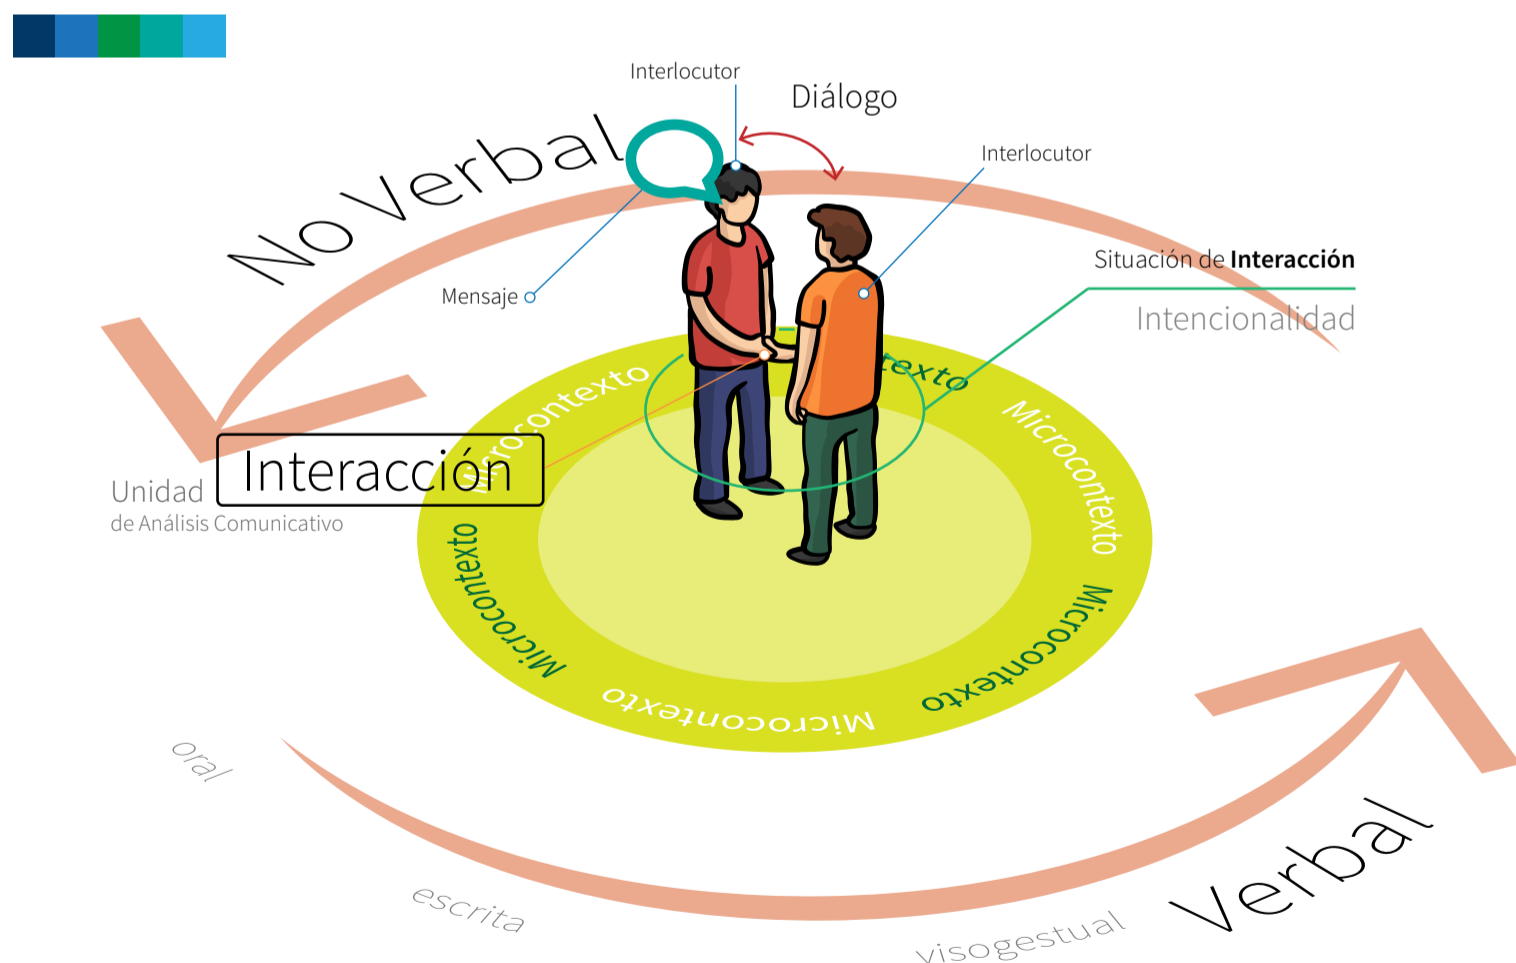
Interlocutor

Diálogo

No Verbal

Interlocutor

Situación de **Interacción**

Intencionalidad

Mensaje

Microcontexto

Microcontexto

Unidad

Interacción

de Análisis Comunicativo

Microcontexto

Microcontexto

Microcontexto

Microcontexto

oral

escrita

visogestual

Verbal